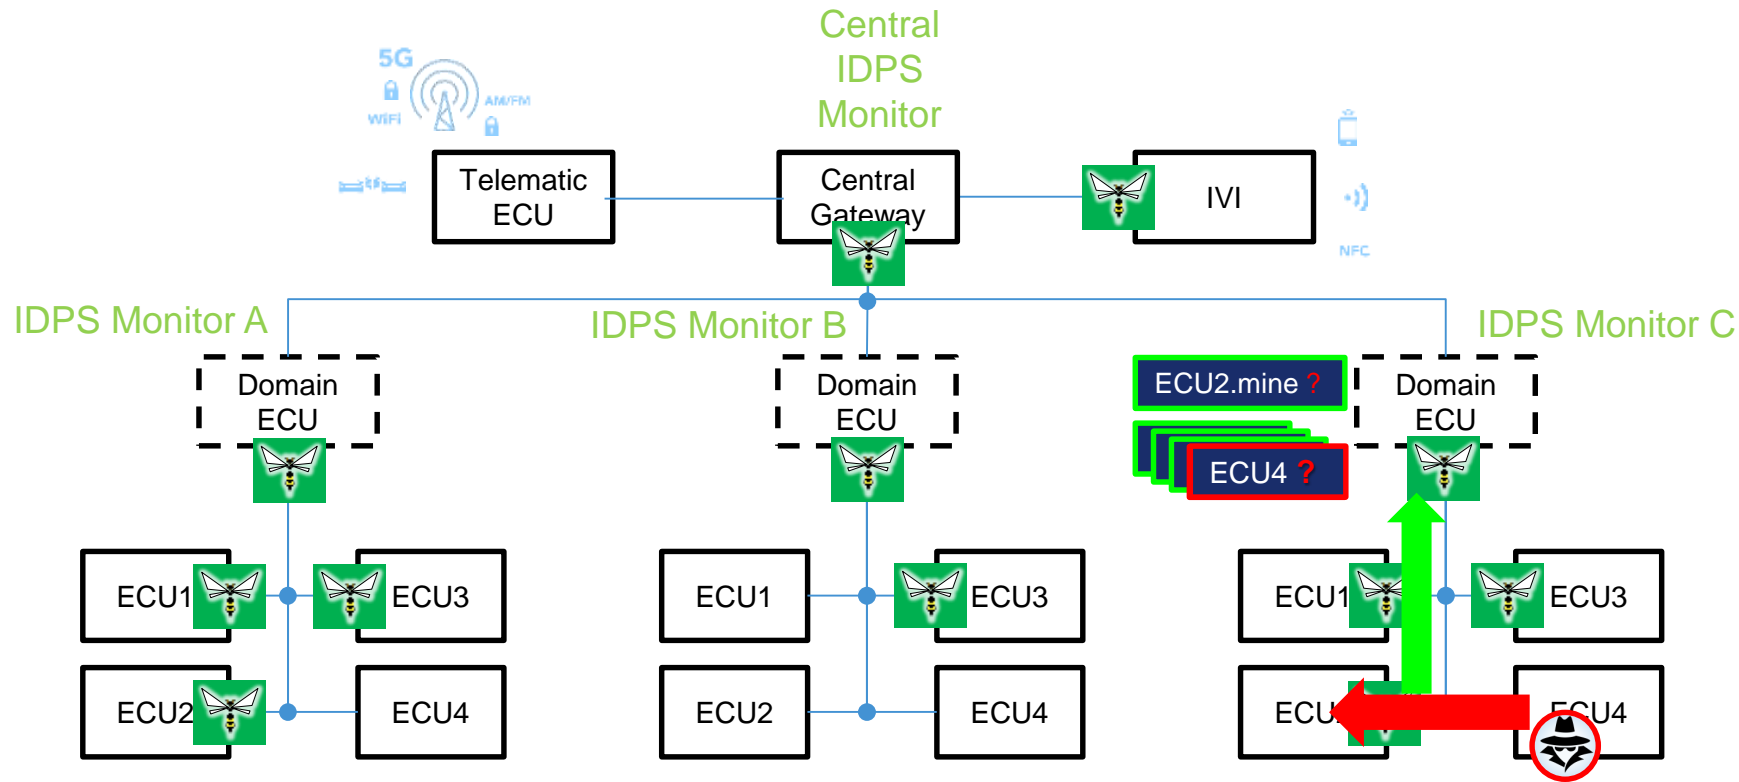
Central IDPS Monitor

5G
WIFI
AM/FM

Telematic ECU

Central Gateway

IVI

NFC

IDPS Monitor A

IDPS Monitor B

IDPS Monitor C

Domain ECU

Domain ECU

ECU2.mine ?

ECU4 ?

Domain ECU

ECU1
ECU3
ECU2
ECU4

ECU1
ECU3
ECU2
ECU4

ECU1
ECU3
ECU
ECU4